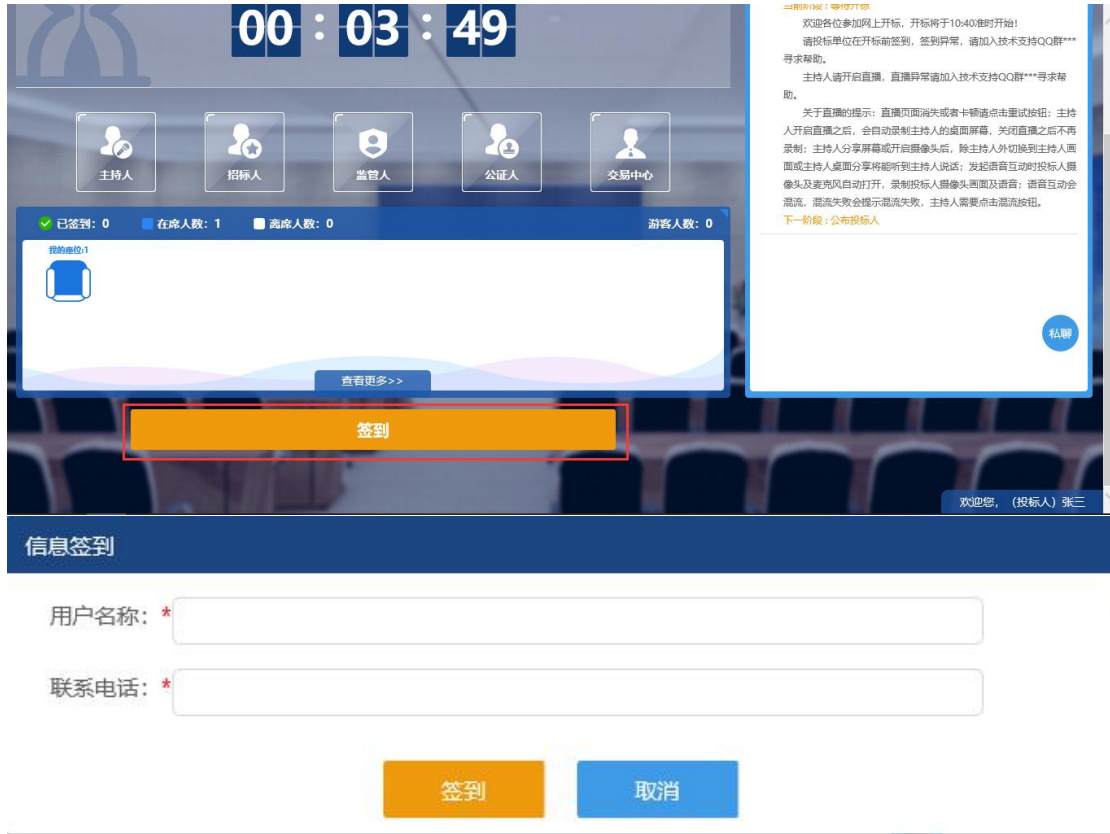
00 : 03 : 49

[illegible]

欢迎各位参加网上开标，开标将于10:40准时开始！

请投标单位在开标前签到，签到异常，请加入技术支持QQ群***寻求帮助。

主持人请开启直播，直播异常请加入技术支持QQ群***寻求帮助。

关于直播的提示：直播页面消失或者卡顿请点击重试按钮；主持人开启直播之后，会自动录制主持人的桌面屏幕，关闭直播之后不再录制；主持人分享屏幕或开启摄像头后，除主持人外切换到主持人画面或主持人桌面分享将能听到主持人说话；发起语音互动时投标人摄像头及麦克风自动打开，录制投标人摄像头画面及语音；语音互动会混流，混流失败会提示混流失败，主持人需要点击混流按钮。

下一阶段：公布投标人

主持人 招标人 监管人 公证人 交易中心

已签到：0 在席人数：1 离席人数：0 游客人数：0

我的座位:1

查看更多>>

私聊

签到

欢迎您，（投标人）张三

信息签到

用户名称：*

联系电话：*

签到 取消